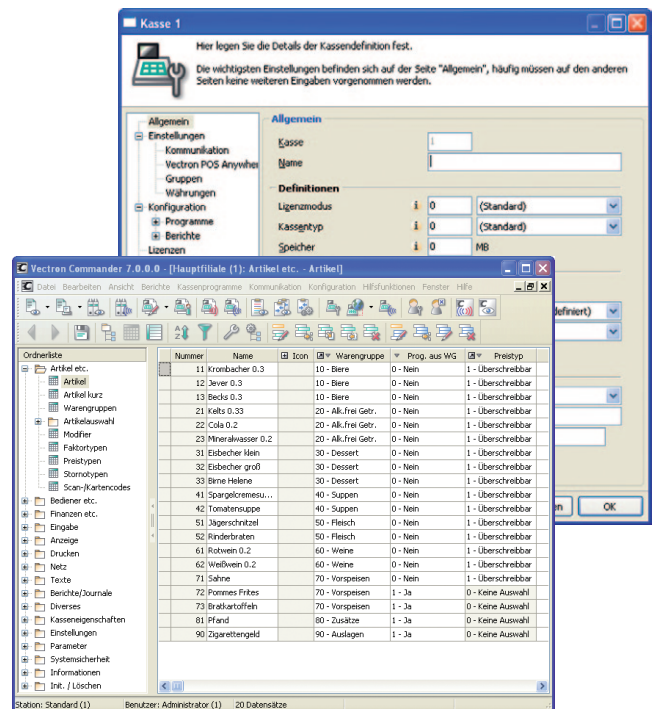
Kasse 1

Hier legen Sie die Details der Kassendefinition fest.

Die wichtigsten Einstellungen befinden sich auf der Seite "Allgemein", häufig müssen auf den anderen Seiten keine weiteren Eingaben vorgenommen werden.

Allgemein
Einstellungen
Kommunikation
Vectron POS Anywher
Gruppen
Währungen
Konfiguration
Programme
Berichte
Lizenzen

Allgemein
Kasse 1
Name
Definitionen
Lizenzmodus 0 (Standard)
Kassentyp 0 (Standard)
Speicher 0 MB
definiert)
n OK

Vectron Commander 7.0.0.0 - [Hauptfiliale (1): Artikel etc. - Artikel]
Datei Bearbeiten Ansicht Berichte Kassenprogramme Kommunikation Konfiguration Hilfsfunktionen Fenster Hilfe

Ordnerliste
Artikel etc.
Artikel
Artikel kurz
Warengruppen
Artikelauswahl
Modifier
Faktortypen
Preistypen
Stornotypen
Scan-/Kartencodes
Bediener etc.
Finanzen etc.
Eingabe
Anzeige
Drucken
Netz
Texte
Berichte/Journale
Diverses
Kasseneigenschaften
Einstellungen
Parameter
Systemsicherheit
Informationen
Init. / Löschen

| Nummer | Name | Icon | Warengruppe | Prog. aus WG | Preistyp |
|---|---|---|---|---|---|
| 11 | Krombacher 0.3 | | 10 - Biere | 0 - Nein | 1 - Überschreibbar |
| 12 | Jever 0.3 | | 10 - Biere | 0 - Nein | 1 - Überschreibbar |
| 13 | Becks 0.3 | | 10 - Biere | 0 - Nein | 1 - Überschreibbar |
| 21 | Kelts 0.33 | | 20 - Alk.frei Getr. | 0 - Nein | 1 - Überschreibbar |
| 22 | Cola 0.2 | | 20 - Alk.frei Getr. | 0 - Nein | 1 - Überschreibbar |
| 23 | Mineralwasser 0.2 | | 20 - Alk.frei Getr. | 0 - Nein | 1 - Überschreibbar |
| 31 | Eisbecher klein | | 30 - Dessert | 0 - Nein | 1 - Überschreibbar |
| 32 | Eisbecher groß | | 30 - Dessert | 0 - Nein | 1 - Überschreibbar |
| 33 | Birne Helene | | 30 - Dessert | 0 - Nein | 1 - Überschreibbar |
| 41 | Spargelcremesu... | | 40 - Suppen | 0 - Nein | 1 - Überschreibbar |
| 42 | Tomatensuppe | | 40 - Suppen | 0 - Nein | 1 - Überschreibbar |
| 51 | Jägerschnitzel | | 50 - Fleisch | 0 - Nein | 1 - Überschreibbar |
| 52 | Rinderbraten | | 50 - Fleisch | 0 - Nein | 1 - Überschreibbar |
| 61 | Rotwein 0.2 | | 60 - Weine | 0 - Nein | 1 - Überschreibbar |
| 62 | Weißwein 0.2 | | 60 - Weine | 0 - Nein | 1 - Überschreibbar |
| 71 | Sahne | | 70 - Vorspeisen | 0 - Nein | 1 - Überschreibbar |
| 72 | Pommes Frites | | 70 - Vorspeisen | 1 - Ja | 0 - Keine Auswahl |
| 73 | Bratkartoffeln | | 70 - Vorspeisen | 1 - Ja | 0 - Keine Auswahl |
| 81 | Pfand | | 80 - Zusätze | 1 - Ja | 0 - Keine Auswahl |
| 90 | Zigarettengeld | | 90 - Auslagen | 1 - Ja | 0 - Keine Auswahl |

Station: Standard (1) Benutzer: Administrator (1) 20 Datensätze